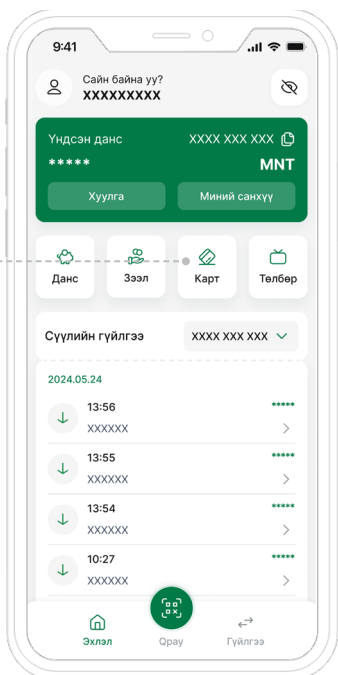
9:41

Сайн байна уу?
XXXXXXXXX

Үндсэн данс
XXXX XXX XXX
*****
MNT

Хуулга
Миний санхүү

Данс
Зээл
Карт
Төлбөр

Сүүлийн гүйлгээ
XXXX XXX XXX

2024.05.24

13:56
XXXXXX
*****

13:55
XXXXXX
*****

13:54
XXXXXX
*****

10:27
XXXXXX
*****

Эхлэл
Qpay
Гүйлгээ